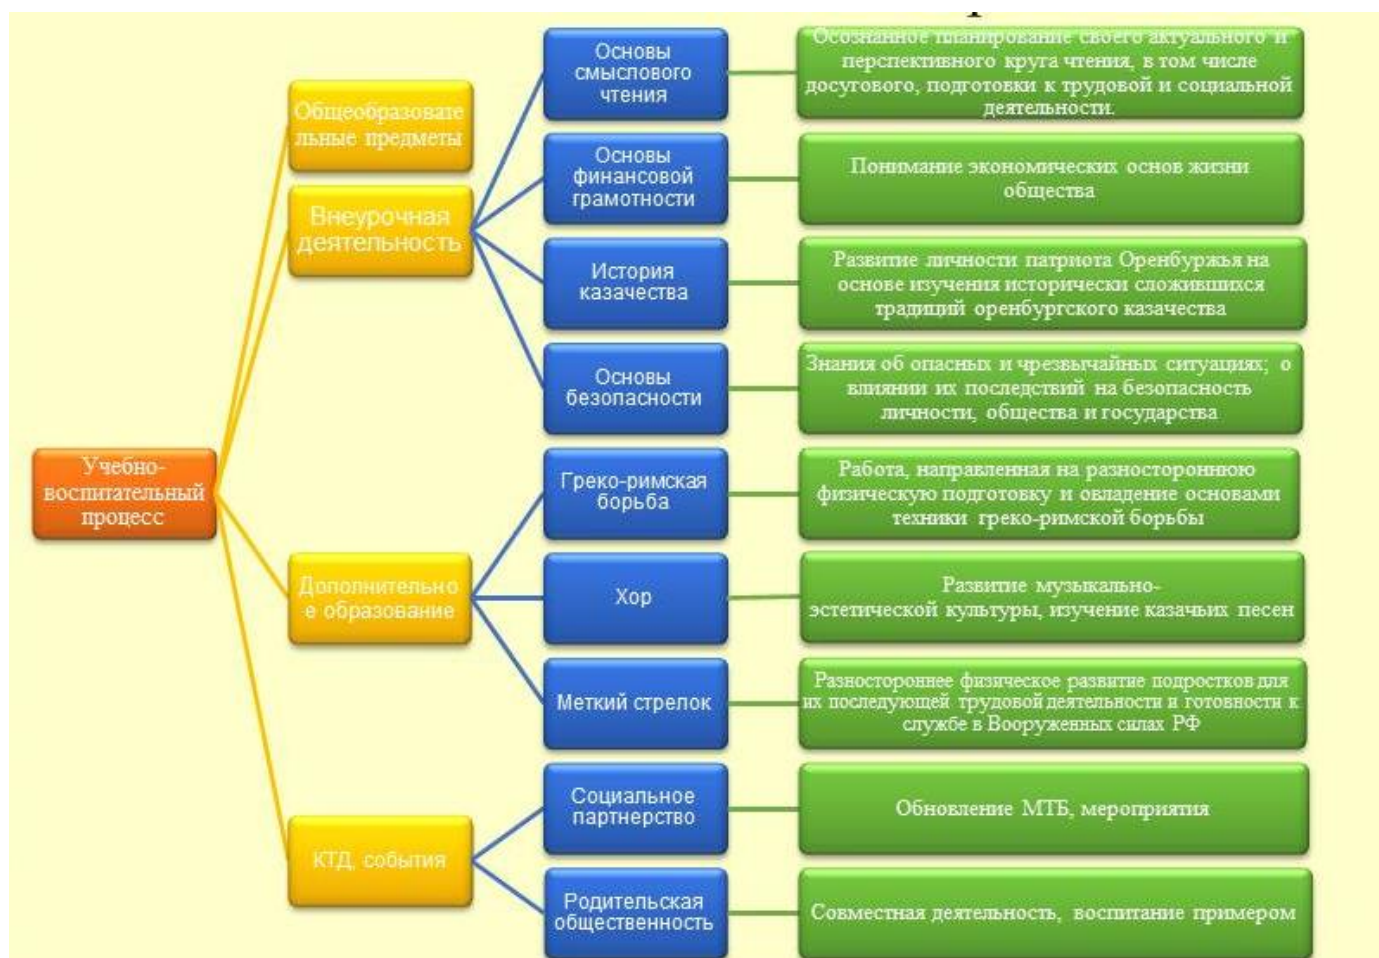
Учебно-воспитательный процесс

Общеобразовательные предметы

Внеурочная деятельность

Основы смыслового чтения

Осознанное планирование своего актуального и перспективного круга чтения, в том числе досугового, подготовки к трудовой и социальной деятельности.

Основы финансовой грамотности

Понимание экономических основ жизни общества

История казачества

Развитие личности патриота Оренбуржья на основе изучения исторически сложившихся традиций оренбургского казачества

Основы безопасности

Знания об опасных и чрезвычайных ситуациях; о влиянии их последствий на безопасность личности, общества и государства

Дополнительное образование

Греко-римская борьба

Работа, направленная на разностороннюю физическую подготовку и овладение основами техники греко-римской борьбы

Хор

Развитие музыкально-эстетической культуры, изучение казачьих песен

Меткий стрелок

Разностороннее физическое развитие подростков для их последующей трудовой деятельности и готовности к службе в Вооруженных силах РФ

КТД, события

Социальное партнерство

Обновление МТБ, мероприятия

Родительская общественность

Совместная деятельность, воспитание примером